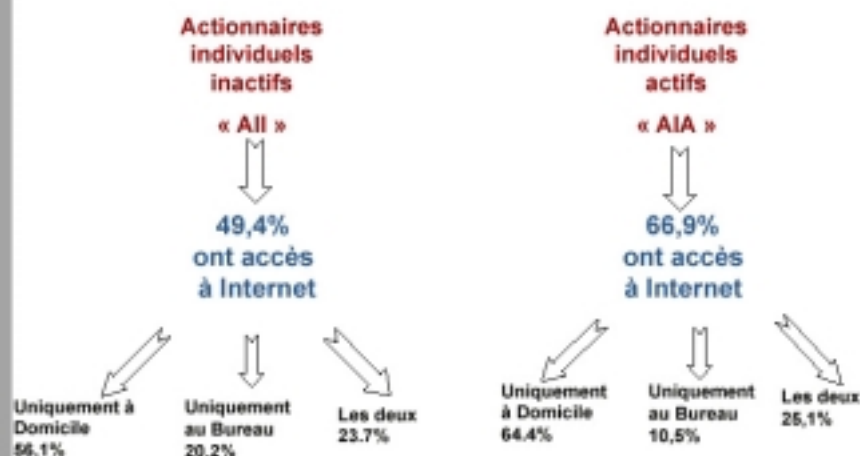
Actionnaires individuels inactifs

« AII »

49,4% ont accès à Internet

Uniquement à Domicile 56.1%

Uniquement au Bureau 20.2%

Les deux 23.7%

Actionnaires individuels actifs

« AIA »

66,9% ont accès à Internet

Uniquement à Domicile 64.4%

Uniquement au Bureau 10,5%

Les deux 25,1%